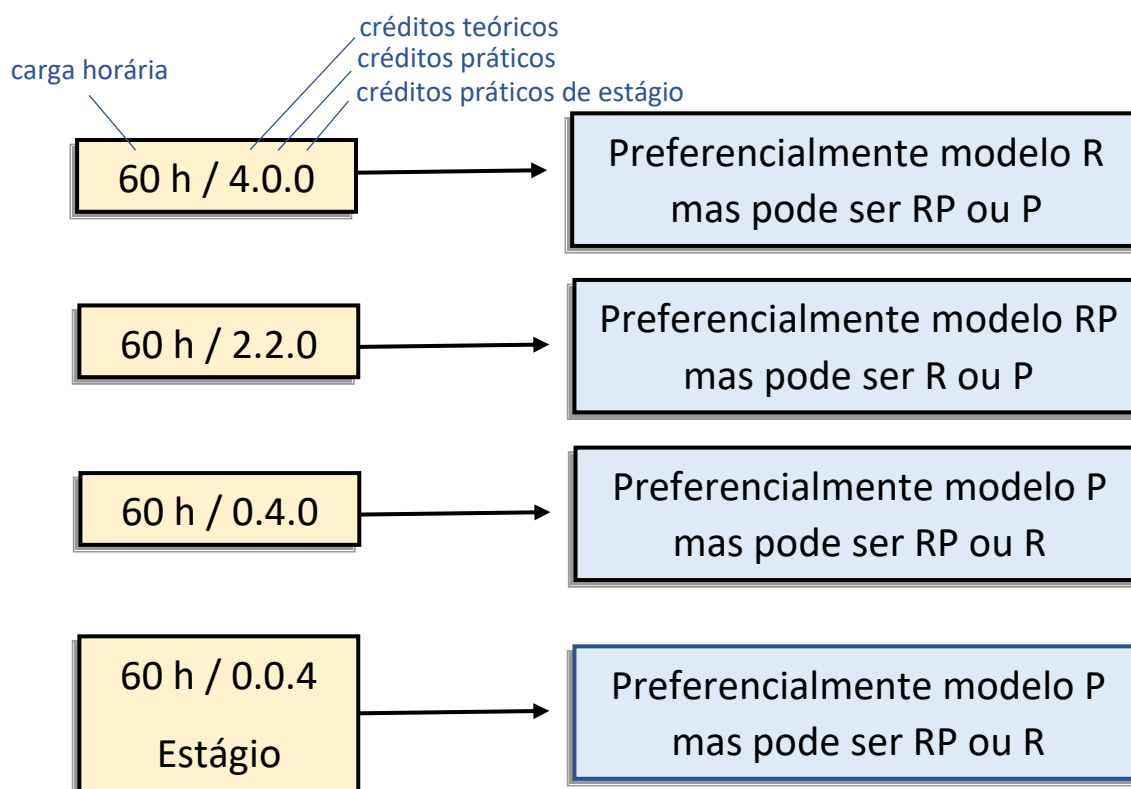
créditos teóricos
créditos práticos
carga horária
créditos práticos de estágio

60 h / 4.0.0

Preferencialmente modelo R mas pode ser RP ou P

60 h / 2.2.0

Preferencialmente modelo RP mas pode ser R ou P

60 h / 0.4.0

Preferencialmente modelo P mas pode ser RP ou R

60 h / 0.0.4

Estágio

Preferencialmente modelo P mas pode ser RP ou R